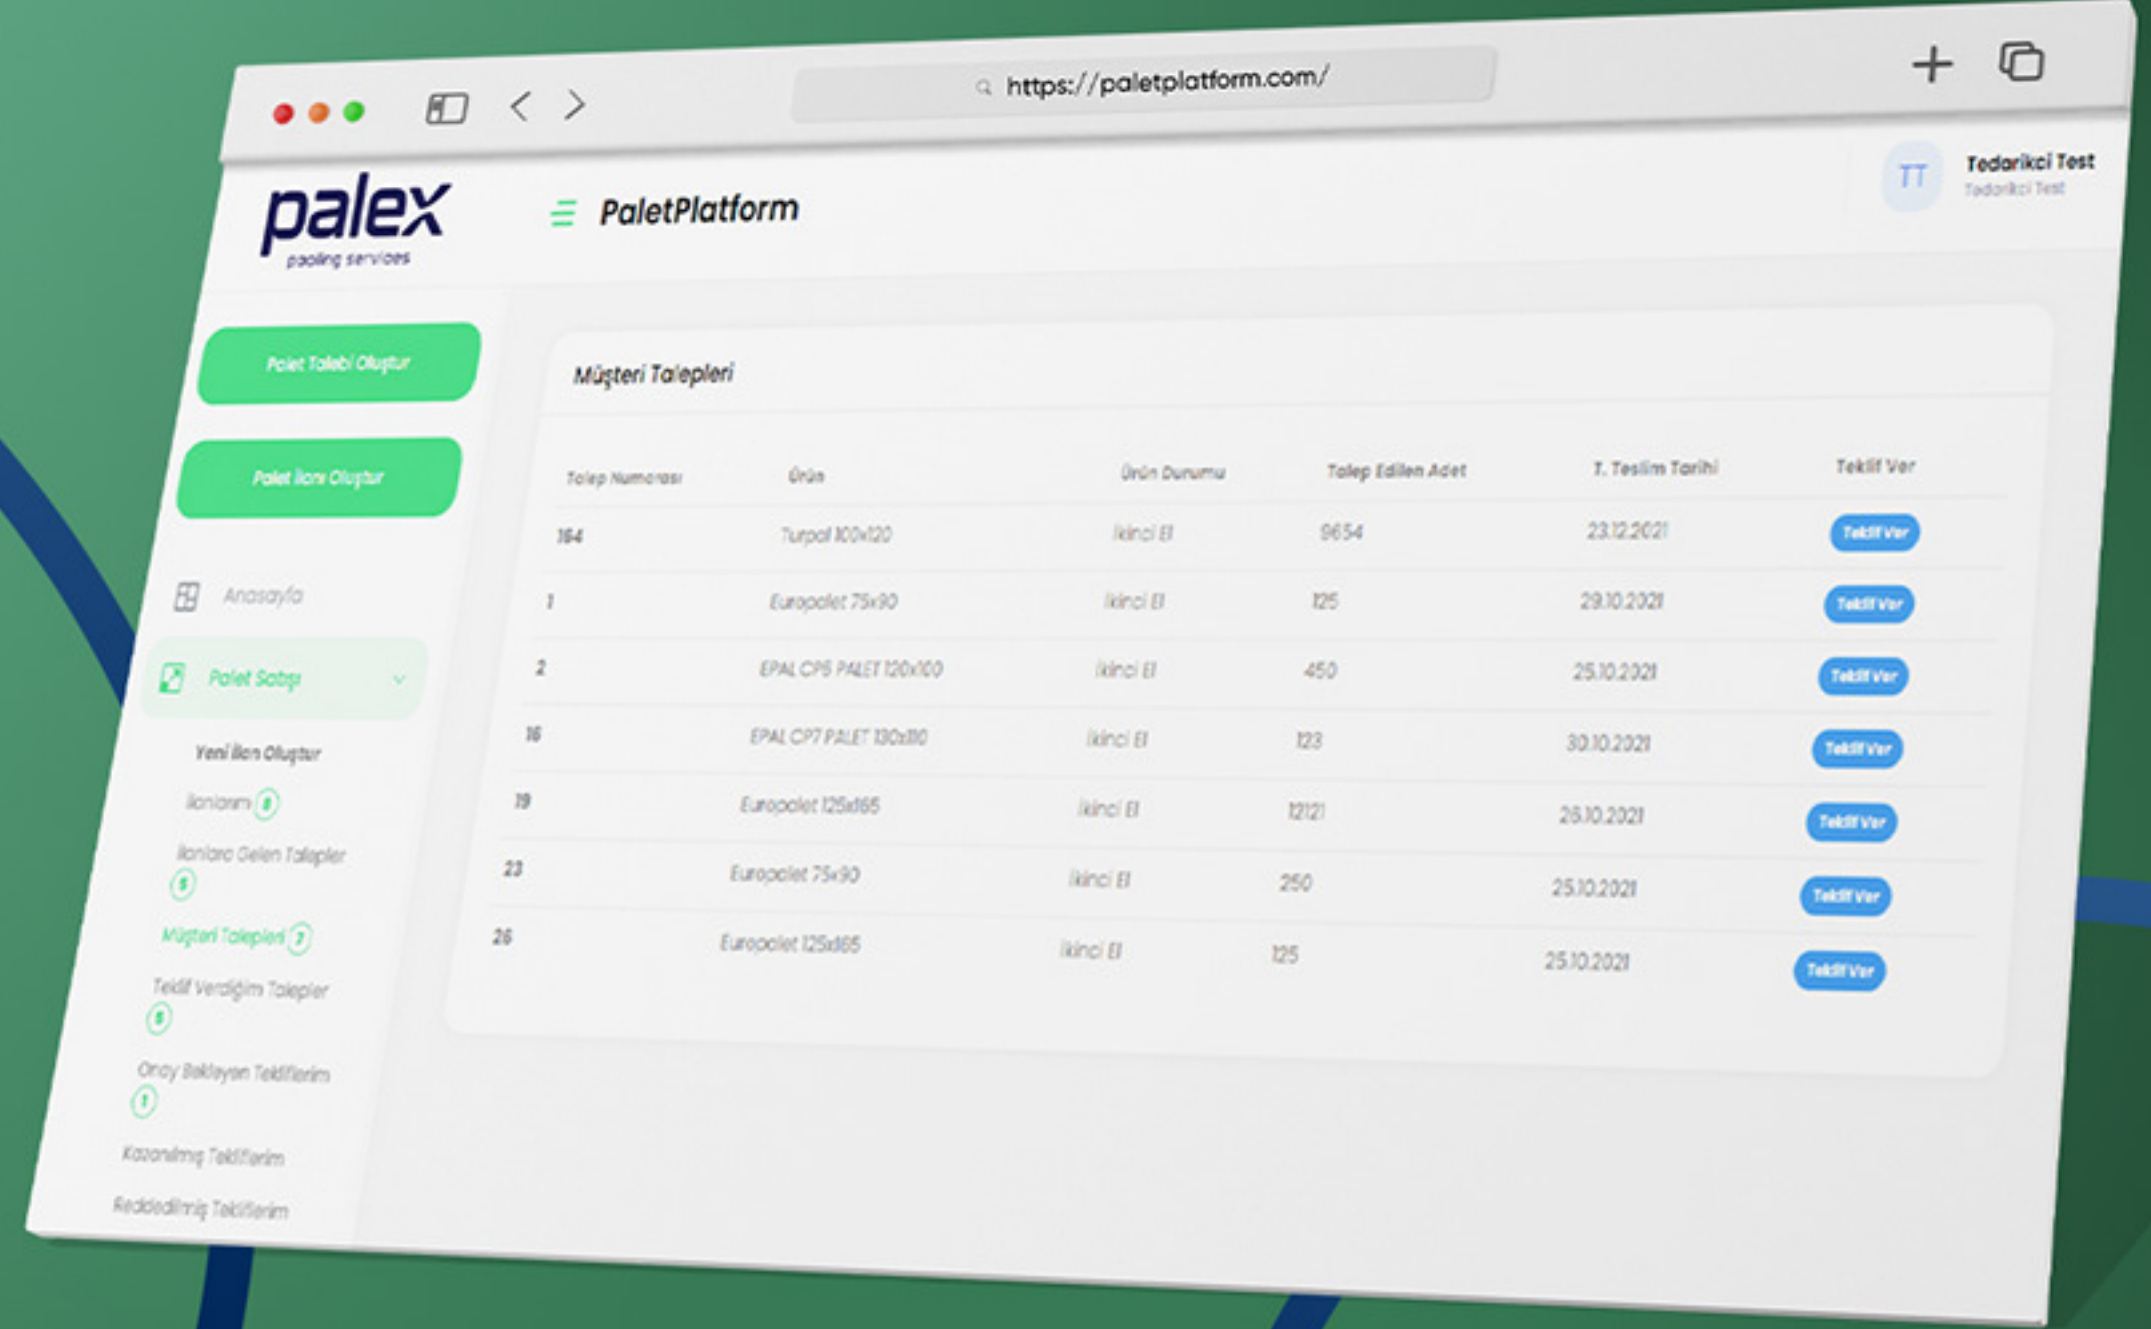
https://paletplatform.com/

palex
pooling services

PaletPlatform

TT Tedarikci Test
Tedarikci Test

Palet Talebi Oluştur

Palet İlanı Oluştur

Anasayfa

Palet Satışı

Yeni İlan Oluştur

İlanlarım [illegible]

İlanlara Gelen Talepler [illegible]

Müşteri Talepleri 7

Teklif Verdiğim Talepler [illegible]

Onay Bekleyen Tekliflerim 1

Kazanılmış Tekliflerim

Reddedilmiş Tekliflerim

Müşteri Talepleri

| Talep Numarası | Ürün | Ürün Durumu | Talep Edilen Adet | T. Teslim Tarihi | Teklif Ver |
|---|---|---|---|---|---|
| 164 | Turpal 100x120 | İkinci El | 9654 | 23.12.2021 | Teklif Ver |
| 1 | Europalet 75x90 | İkinci El | 125 | 29.10.2021 | Teklif Ver |
| 2 | EPAL CP6 PALET 120x100 | İkinci El | 450 | 25.10.2021 | Teklif Ver |
| 16 | EPAL CP7 PALET 130x110 | İkinci El | 123 | 30.10.2021 | Teklif Ver |
| 19 | Europalet 125x165 | İkinci El | 12121 | 26.10.2021 | Teklif Ver |
| 23 | Europalet 75x90 | İkinci El | 250 | 25.10.2021 | Teklif Ver |
| 26 | Europalet 125x165 | İkinci El | 125 | 25.10.2021 | Teklif Ver |